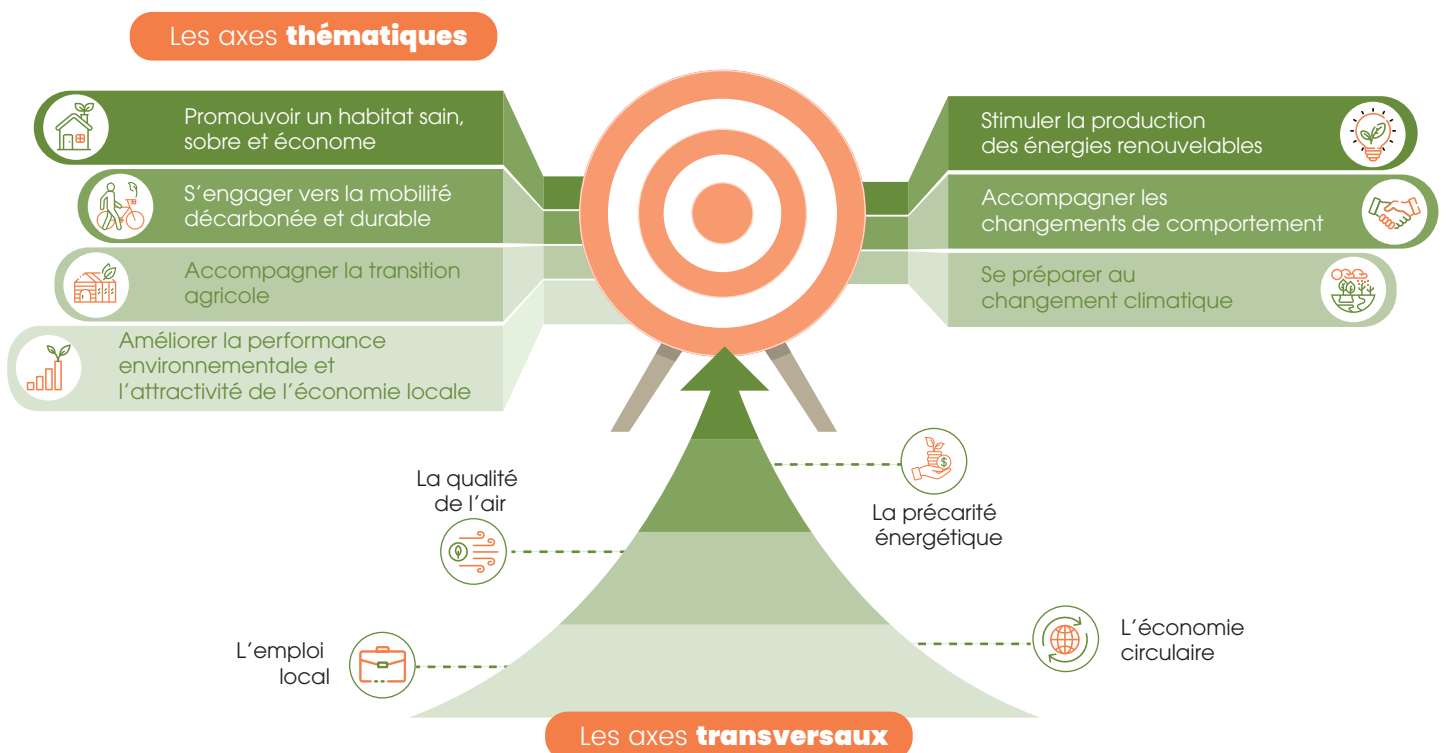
Les axes **thématiques**

Promouvoir un habitat sain, sobre et économe

S'engager vers la mobilité décarbonée et durable

Accompagner la transition agricole

Améliorer la performance environnementale et l'attractivité de l'économie locale

Stimuler la production des énergies renouvelables

Accompagner les changements de comportement

Se préparer au changement climatique

La qualité de l'air

La précarité énergétique

L'emploi local

L'économie circulaire

Les axes **transversaux**